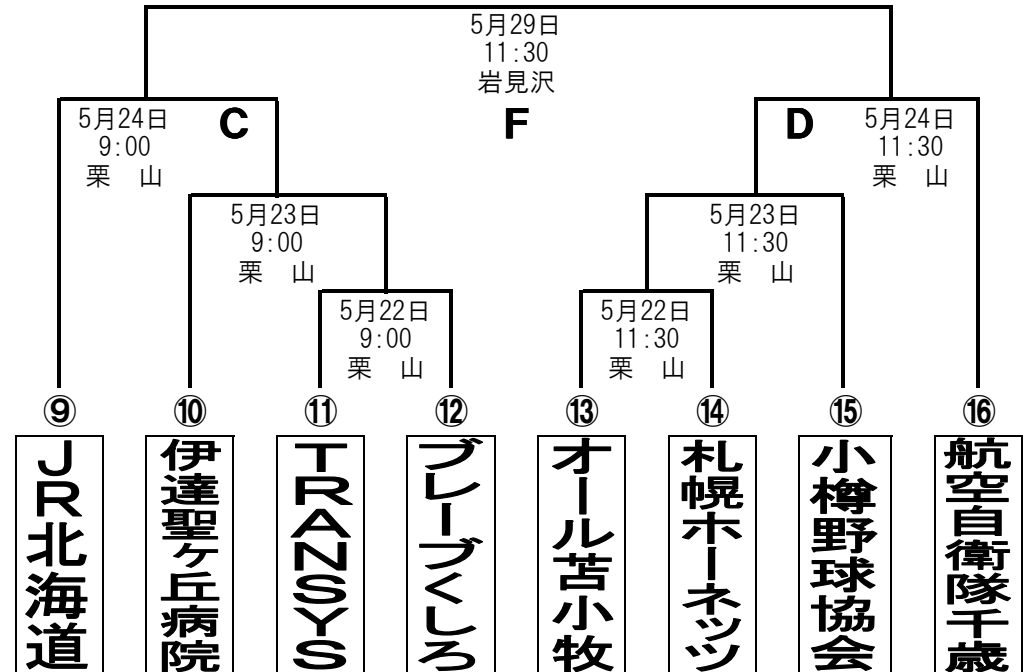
5月29日
11:30
岩見沢

5月24日
9:00
栗　山

C

F

D

5月24日
11:30
栗　山

5月23日
9:00
栗　山

5月23日
11:30
栗　山

5月22日
9:00
栗　山

5月22日
11:30
栗　山

⑨ JR北海道

⑩ 伊達聖ヶ丘病院

⑪ TRANSYS

⑫ ブレーブくしろ

⑬ オール苫小牧

⑭ 札幌ホーネッツ

⑮ 小樽野球協会

⑯ 航空自衛隊千歳